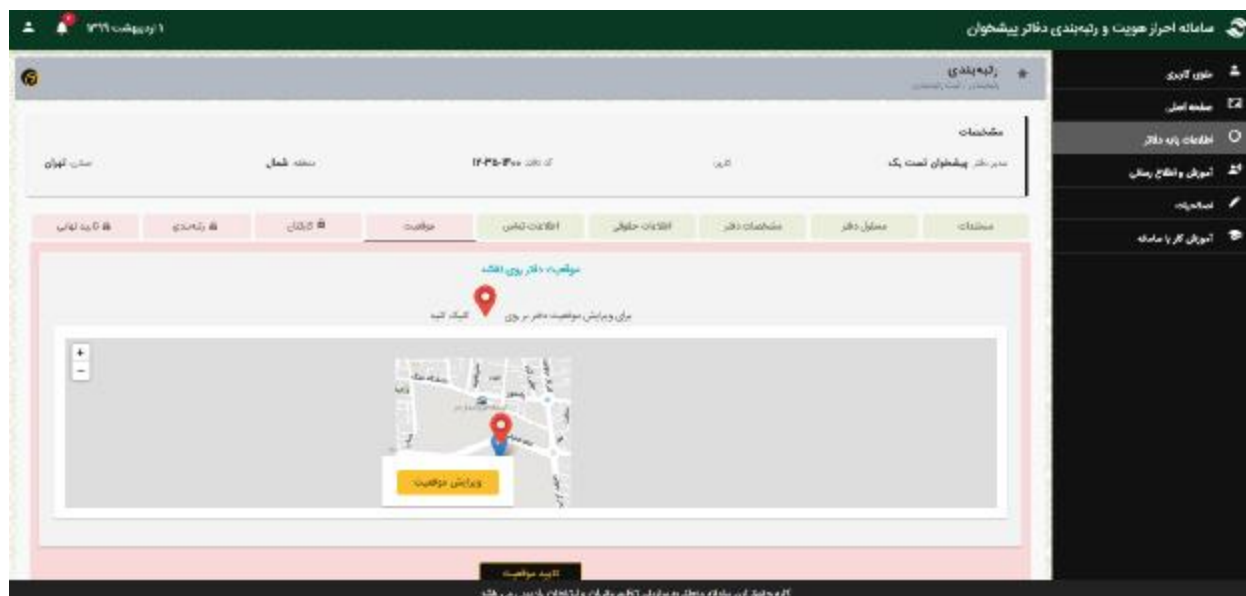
سامانه احراز هویت و رتبه‌بندی دفاتر پیشخوان

۱ اردیبهشت ۱۳۹۹

منوی کاربری
صفحه اصلی
اطلاعات پایه دفاتر
آموزش و اطلاع رسانی
اصلاحیات
آموزش کار با سامانه

رتبه بندی
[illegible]

مشخصات
مدیر دفتر پیشخوان تست یک
کاربر
کد دفتر ۱۲۰۳۴۵۰۳۰۰
منطقه شمال
استان تهران

مستندات
مسئول دفتر
مشخصات دفتر
اطلاعات حقوقی
اطلاعات تماس
موقعیت
کارکنان
رتبه‌بندی
تایید نهایی

موقعیت دفاتر روی نقشه

برای ویرایش موقعیت دفتر بر روی کلیک کنید

+
−

ویرایش موقعیت

تایید موقعیت

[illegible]